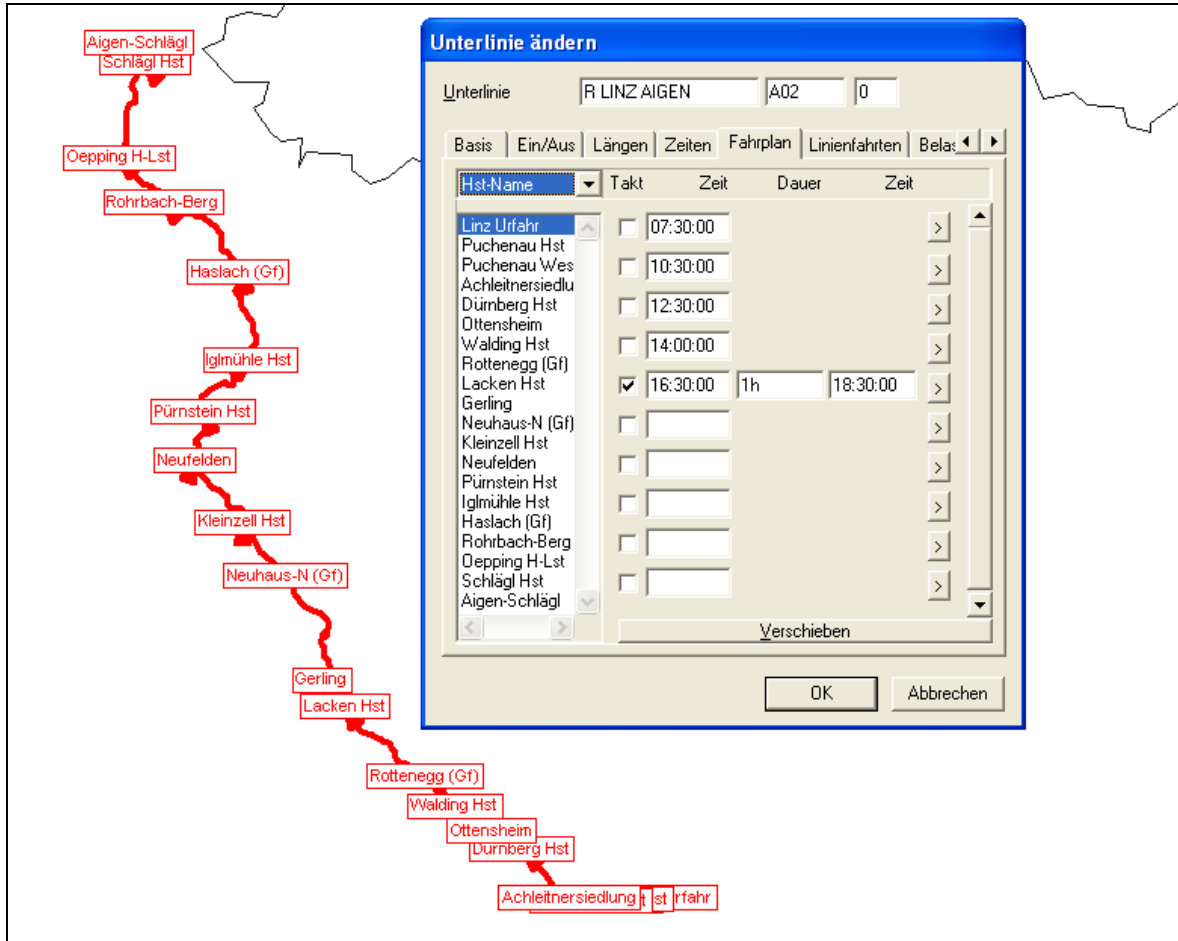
Aigen-Schlägl
Schlägl Hst
Oepping H-Lst
Rohrbach-Berg
Haslach (Gf)
Iglmühle Hst
Pürnstein Hst
Neufelden
Kleinzell Hst
Neuhaus-N (Gf)
Gerling
Lacken Hst
Rottenegg (Gf)
Walding Hst
Ottensheim
Dürnberg Hst
Achleitnersiedlung
st
rfahr

Unterlinie ändern

Unterlinie | R LINZ AIGEN | A02 | 0

Basis | Ein/Aus | Längen | Zeiten | Fahrplan | Linienfahrten | Belas

Hst-Name | Takt | Zeit | Dauer | Zeit

Linz Urfahr
Puchenau Hst
Puchenau Wes
Achleitnersiedlu
Dürnberg Hst
Ottensheim
Walding Hst
Rottenegg (Gf)
Lacken Hst
Gerling
Neuhaus-N (Gf)
Kleinzell Hst
Neufelden
Pürnstein Hst
Iglmühle Hst
Haslach (Gf)
Rohrbach-Berg
Oepping H-Lst
Schlägl Hst
Aigen-Schlägl

07:30:00 >
10:30:00 >
12:30:00 >
14:00:00 >
16:30:00 | 1h | 18:30:00 >
>
>
>
>
>

Verschieben

OK
Abbrechen